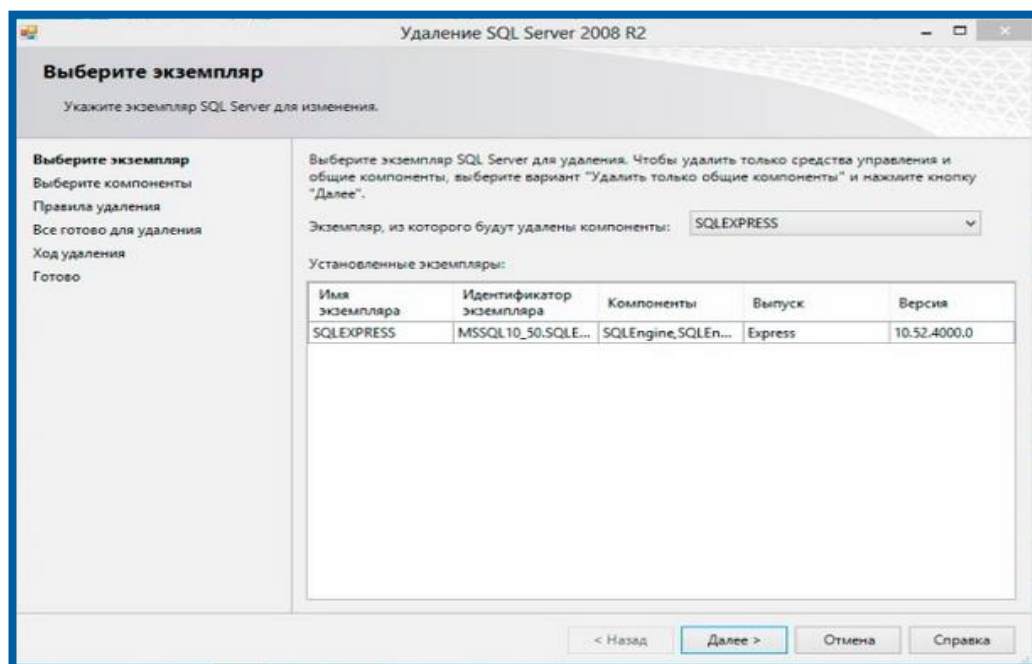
Удаление SQL Server 2008 R2

Выберите экземпляр

Укажите экземпляр SQL Server для изменения.

Выберите экземпляр
Выберите компоненты
Правила удаления
Все готово для удаления
Ход удаления
Готово

Выберите экземпляр SQL Server для удаления. Чтобы удалить только средства управления и общие компоненты, выберите вариант "Удалить только общие компоненты" и нажмите кнопку "Далее".

Экземпляр, из которого будут удалены компоненты: SQLEXPRESS

Установленные экземпляры:

| Имя экземпляра | Идентификатор экземпляра | Компоненты | Выпуск | Версия |
|---|---|---|---|---|
| SQLEXPRESS | MSSQL10_50.SQLE... | SQLEngine,SQLEn... | Express | 10.52.4000.0 |

< Назад Далее > Отмена Справка